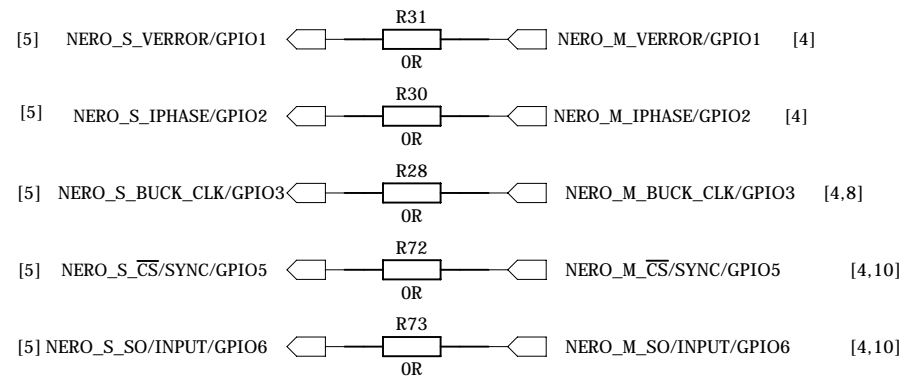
R31

[5] NERO_S_VERROR/GPIO1 NERO_M_VERROR/GPIO1 [4]

0R

R30

[5] NERO_S_IPHASE/GPIO2 NERO_M_IPHASE/GPIO2 [4]

0R

R28

[5] NERO_S_BUCK_CLK/GPIO3 NERO_M_BUCK_CLK/GPIO3 [4,8]

0R

R72

[5] NERO_S_$\overline{CS}$/SYNC/GPIO5 NERO_M_$\overline{CS}$/SYNC/GPIO5 [4,10]

0R

R73

[5] NERO_S_SO/INPUT/GPIO6 NERO_M_SO/INPUT/GPIO6 [4,10]

0R